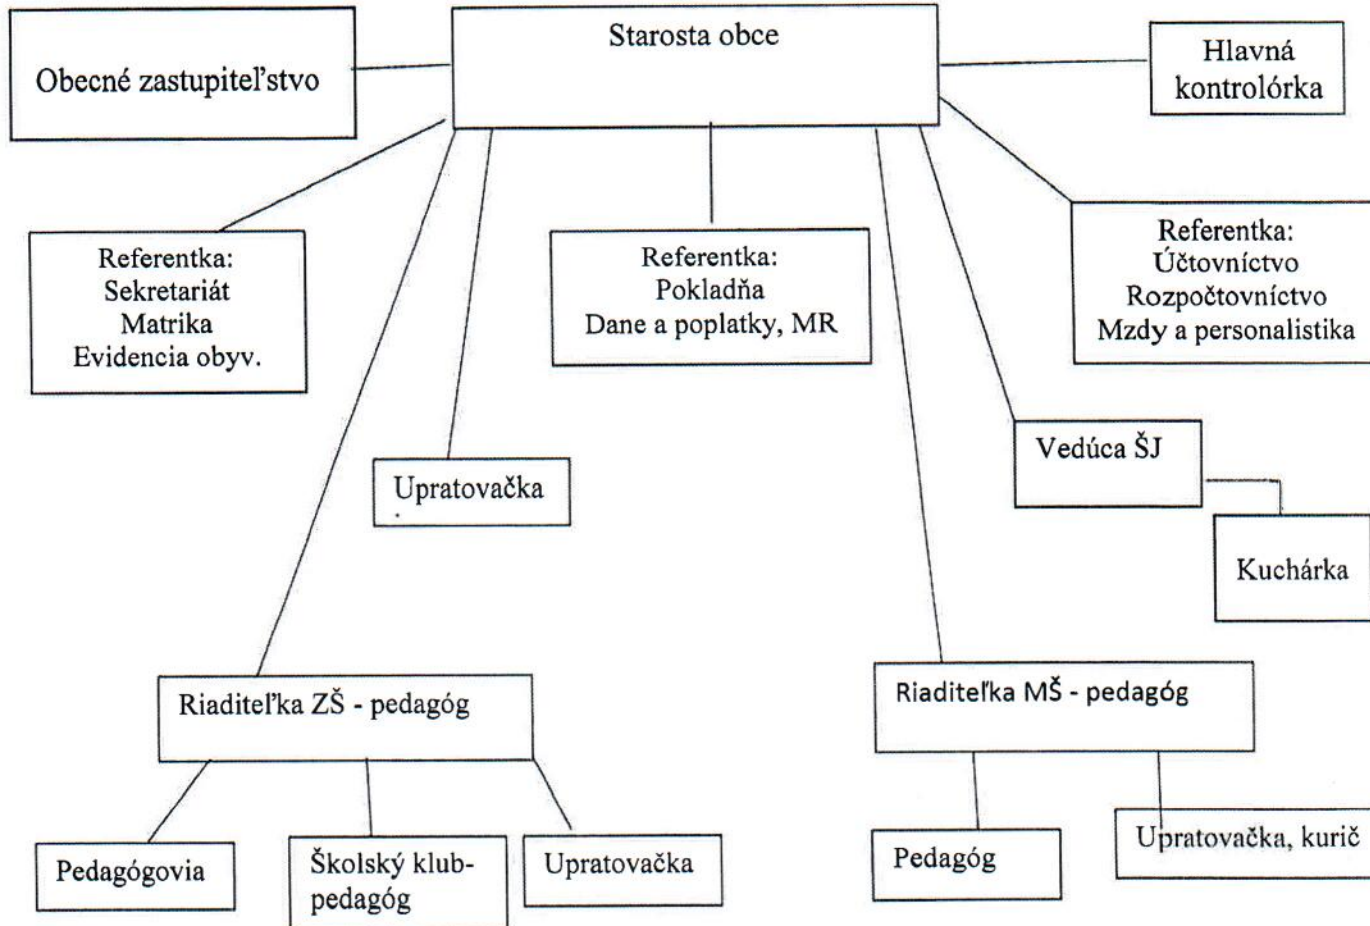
Starosta obce

Obecné zastupiteľstvo

Hlavná kontrolórka

Referentka:
Sekretariát
Matrika
Evidencia obyv.

Referentka:
Pokladňa
Dane a poplatky, MR

Referentka:
Účtovníctvo
Rozpočtovníctvo
Mzdy a personalistika

Upratovačka

Vedúca ŠJ

Kuchárka

Riaditeľka ZŠ - pedagóg

Riaditeľka MŠ - pedagóg

Pedagógovia

Školský klub-pedagóg

Upratovačka

Pedagóg

Upratovačka, kurič